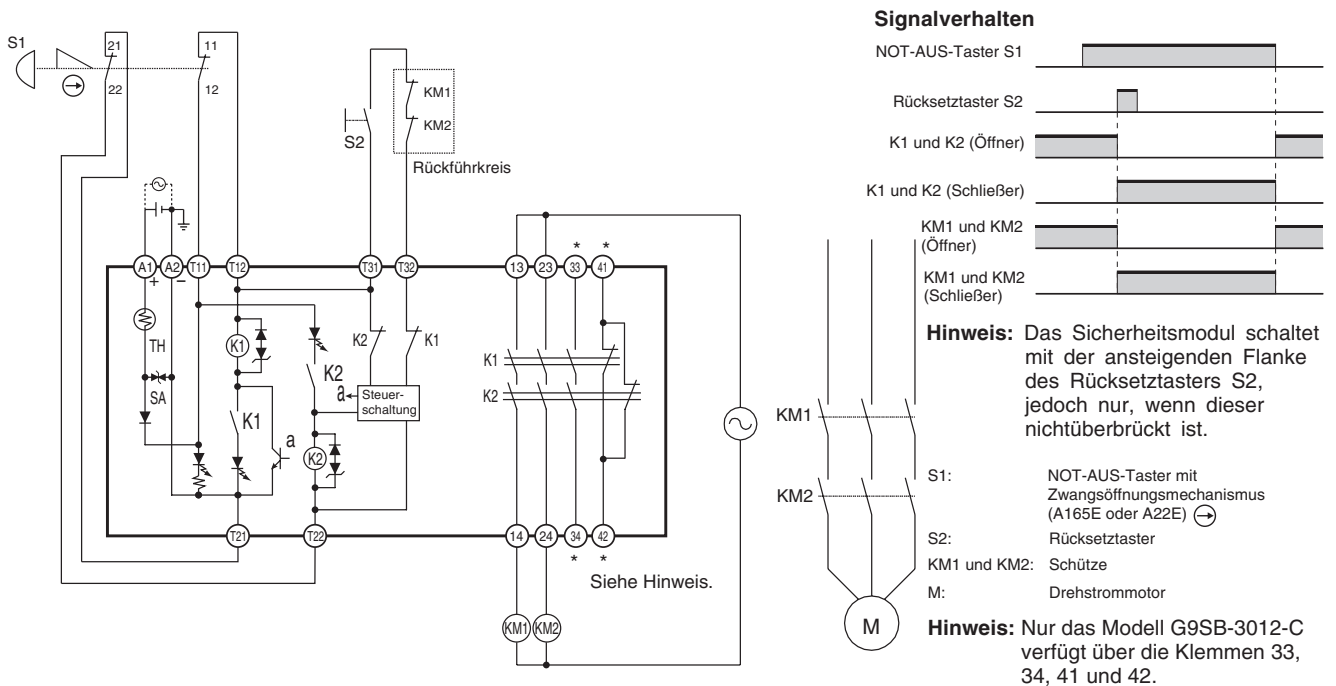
S1
21
22
11
12
S2
KM1
KM2
Rückführkreis
A1
A2
T11
T12
T31
T32
13
23
*
33
*
41
+
−
TH
SA
K1
K1
a
K2
a
Steuerschaltung
K2
K2
K1
K1
K2
T21
T22
14
24
34
42
*
*
Siehe Hinweis.
KM1
KM2
KM1
KM2
M

Signalverhalten
NOT-AUS-Taster S1
Rücksetztaster S2
K1 und K2 (Öffner)
K1 und K2 (Schließer)
KM1 und KM2 (Öffner)
KM1 und KM2 (Schließer)

Hinweis: Das Sicherheitsmodul schaltet mit der ansteigenden Flanke des Rücksetztasters S2, jedoch nur, wenn dieser nichtüberbrückt ist.

| S1: | NOT-AUS-Taster mit Zwangsöffnungsmechanismus (A165E oder A22E) |
|---|---|
| S2: | Rücksetztaster |
| KM1 und KM2: | Schütze |
| M: | Drehstrommotor |

Hinweis: Nur das Modell G9SB-3012-C verfügt über die Klemmen 33, 34, 41 und 42.